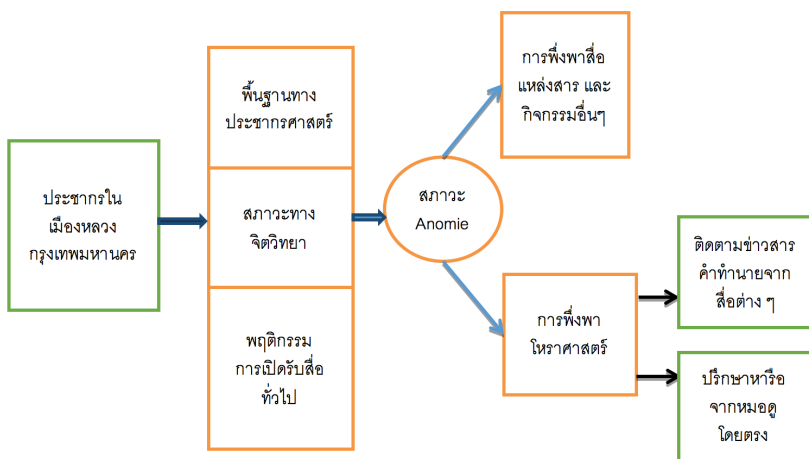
ประชากรใน
เมืองหลวง
กรุงเทพมหานคร

พื้นฐานทาง
ประชากรศาสตร์

สภาวะทาง
จิตวิทยา

พฤติกรรม
การเปิดรับสื่อ
ทั่วไป

สภาวะ
Anomie

การพึ่งพาสื่อ
แหล่งสาร และ
กิจกรรมอื่นๆ

การพึ่งพา
โหราศาสตร์

ติดตามข่าวสาร
คำทำนายจาก
สื่อต่าง ๆ

ปรึกษาหรือ
จากหมอดู
โดยตรง